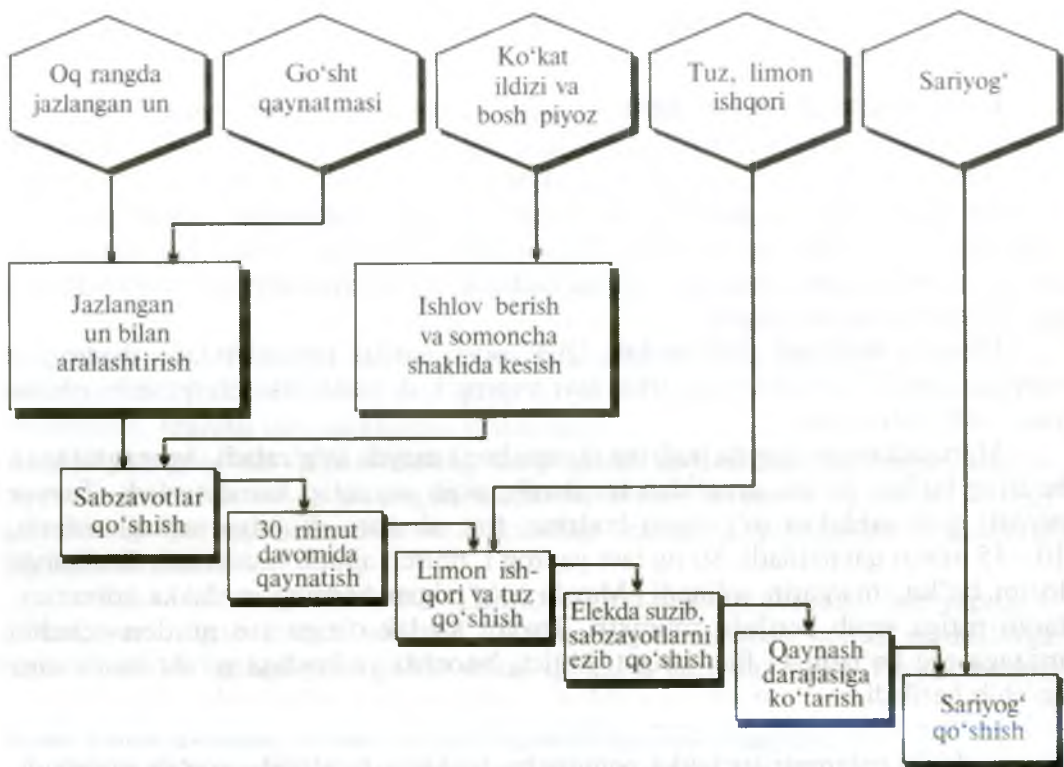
Oq rangda jazlangan un

Go'sht qaynatmasi

Ko'kat ildizi va bosh piyoz

Tuz, limon ishqori

Sariyog'

Jazlangan un bilan aralashtirish

Ishlov berish va somoncha shaklida kesish

Sabzavotlar qo'shish

30 minut davomida qaynatish

Limon ishqori va tuz qo'shish

Elekda suzib, sabzavotlarni ezib qo'shish

Qaynash darajasiga ko'tarish

Sariyog' qo'shish